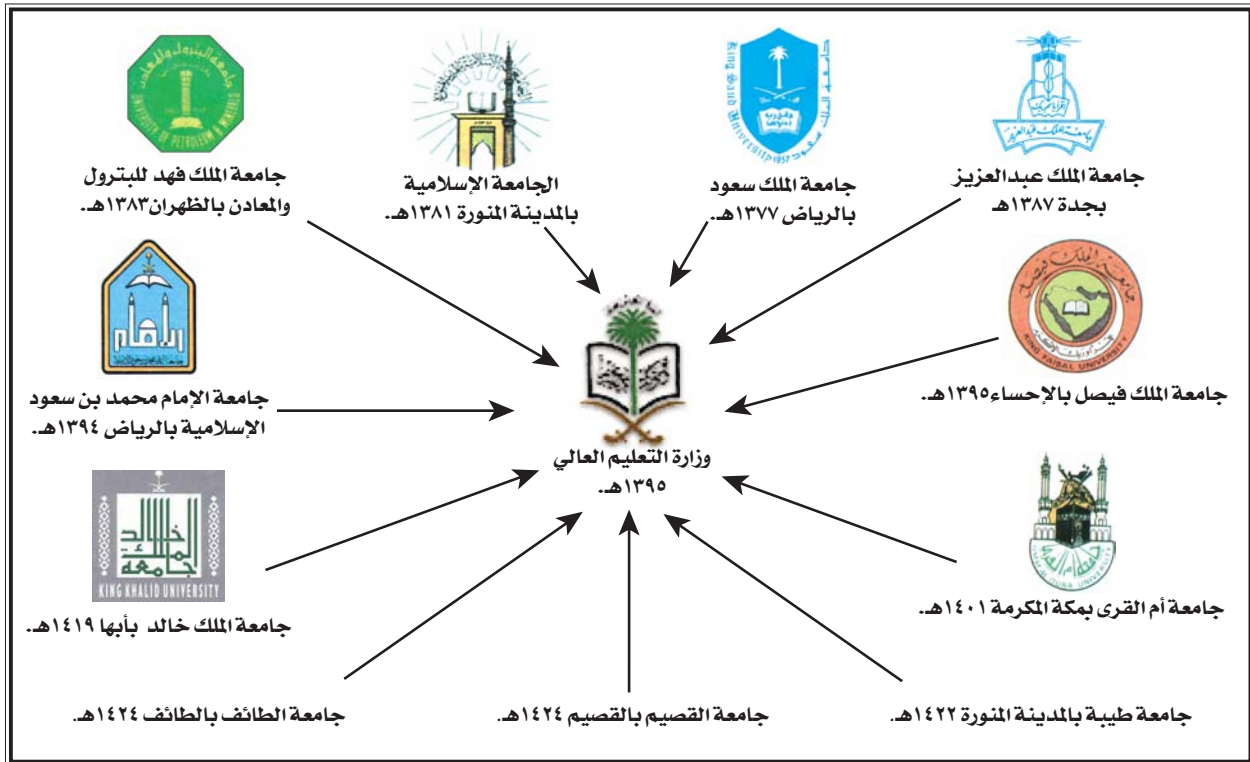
جامعة الملك فهد للبترول والمعادن بالظهران١٣٨٣هـ.

الجامعة الإسلامية بالمدينة المنورة ١٣٨١هـ.

جامعة الملك سعود بالرياض ١٣٧٧هـ.

جامعة الملك عبدالعزيز بجدة ١٣٨٧هـ

KING FAISAL UNIVERSITY

جامعة الملك فيصل بالإحساء١٣٩٥هـ.

جامعة الإمام محمد بن سعود الإسلامية بالرياض ١٣٩٤هـ.

وزارة التعليم العالي ١٣٩٥هـ.

KING KHALID UNIVERSITY

جامعة الملك خالد بأبها ١٤١٩هـ.

جامعة أم القرى بمكة المكرمة ١٤٠١هـ.

جامعة الطائف بالطائف ١٤٢٤هـ.

جامعة القصيم بالقصيم ١٤٢٤هـ.

جامعة طيبة بالمدينة المنورة ١٤٢٢هـ.